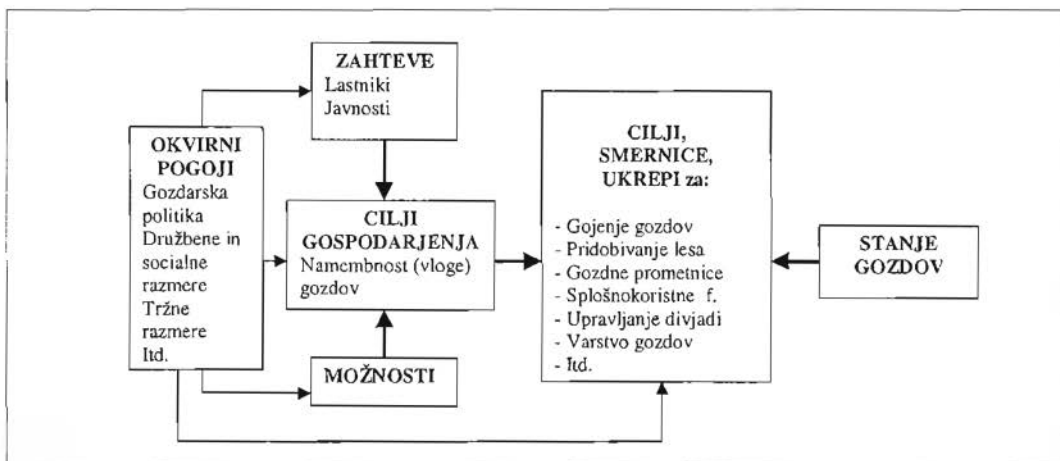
ZAHTEVE
Lastniki
Javnosti

OKVIRNI POGOJI
Gozdarska politika
Družbene in socialne razmere
Tržne razmere
Itd.

CILJI GOSPODARJENJA
Namembnost (vloge) gozdov

MOŽNOSTI

CILJI, SMERNICE, UKREPI za:
- Gojenje gozdov
- Pridobivanje lesa
- Gozdne prometnice
- Splošnokoristne f.
- Upravljanje divjadi
- Varstvo gozdov
- Itd.

STANJE GOZDOV